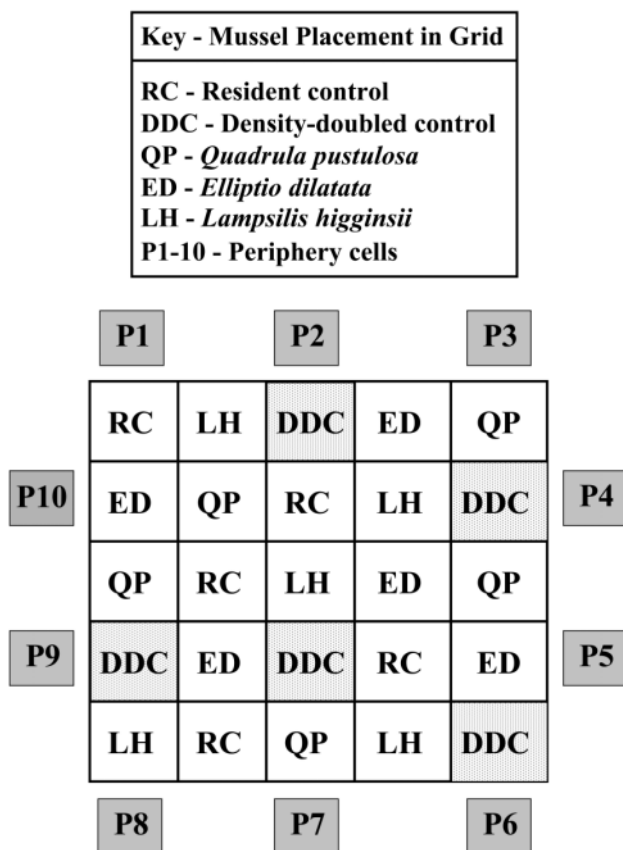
Key - Mussel Placement in Grid

RC - Resident control
DDC - Density-doubled control
QP - *Quadrula pustulosa*
ED - *Elliptio dilatata*
LH - *Lampsilis higginsii*
P1-10 - Periphery cells

P1 P2 P3

| RC | LH | DDC | ED | QP |
|---|---|---|---|---|
| ED | QP | RC | LH | DDC |
| QP | RC | LH | ED | QP |
| DDC | ED | DDC | RC | ED |
| LH | RC | QP | LH | DDC |

P10 P4
P9 P5

P8 P7 P6